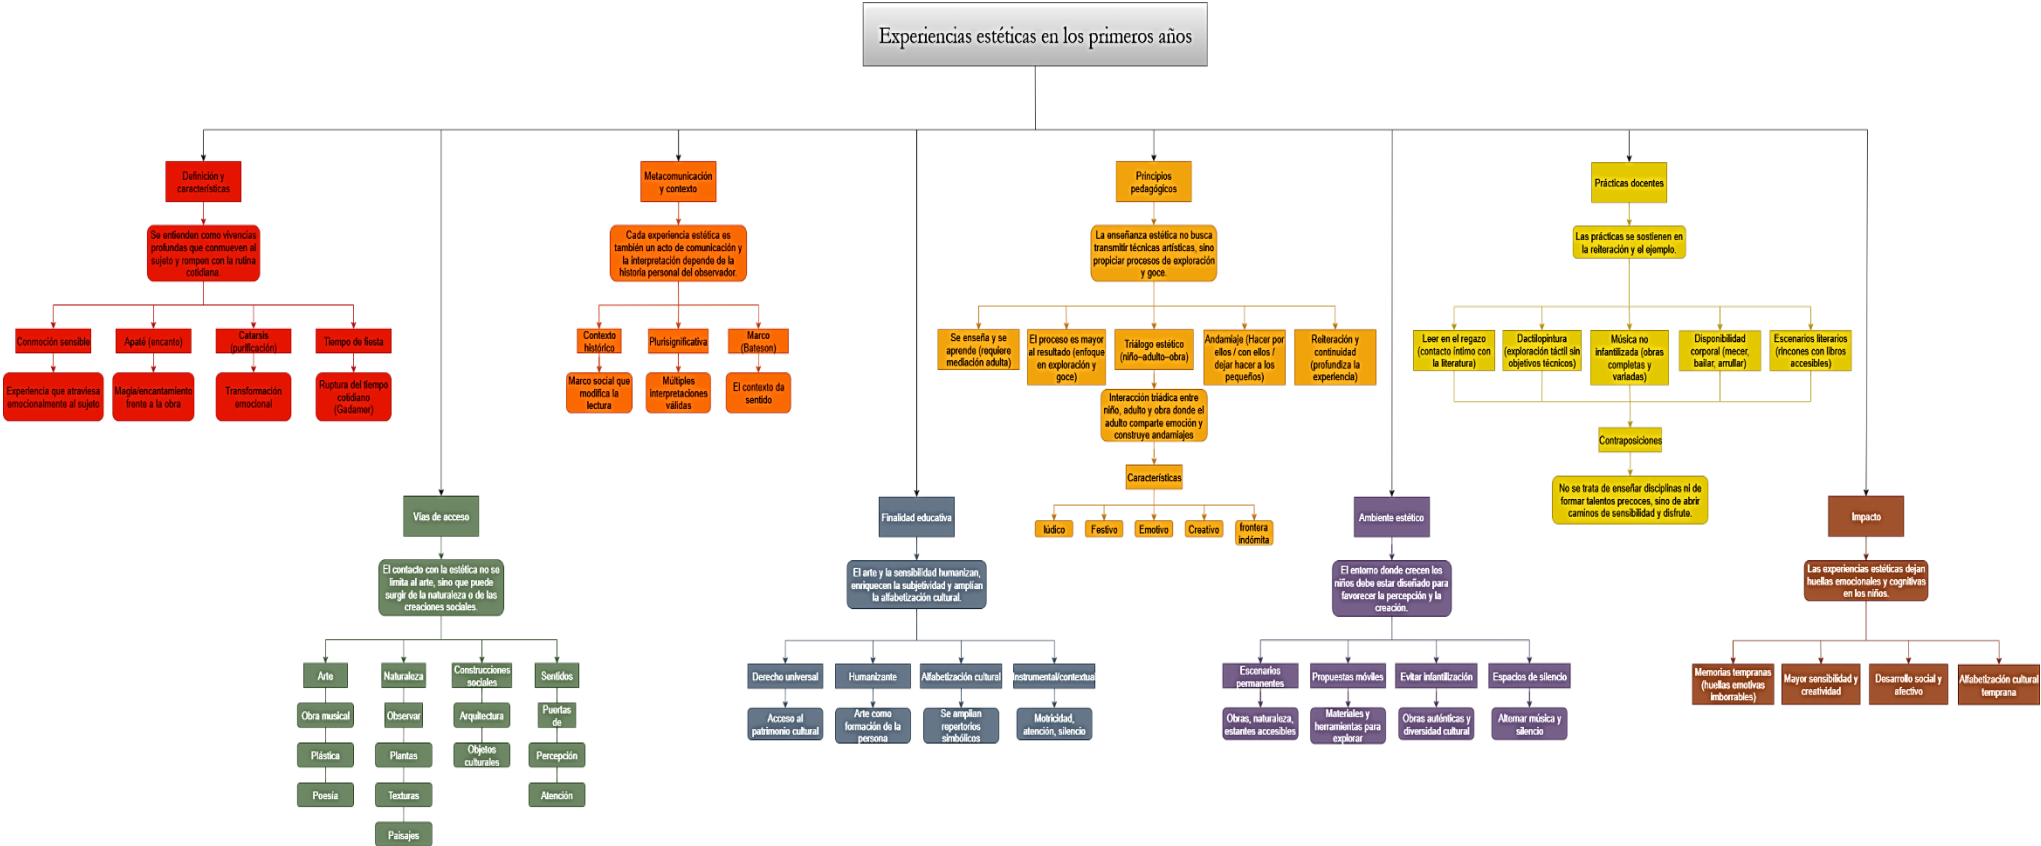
Experiencias estéticas en los primeros años

Definición y características

Se entienden como vivencias profundas que conmueven al sujeto y rompen con la rutina cotidiana.

Conmoción sensible

Experiencia que atraviesa emocionalmente al sujeto

Apaté (encanto)

Magia/encantamiento frente a la obra

Catarsis (purificación)

Transformación emocional

Tiempo de fiesta

Ruptura del tiempo cotidiano (Gadamer)

Vías de acceso

El contacto con la estética no se limita al arte, sino que puede surgir de la naturaleza o de las creaciones sociales.

Arte

Obra musical

Plástica

Poesía

Naturaleza

Observar

Plantas

Texturas

Paisajes

Construcciones sociales

Arquitectura

Objetos culturales

Sentidos

Puertas de

Percepción

Atención

Metacomunicación y contexto

Cada experiencia estética es también un acto de comunicación y la interpretación depende de la historia personal del observador.

Contexto histórico

Marco social que modifica la lectura

Plurisignificativa

Múltiples interpretaciones válidas

Marco (Bateson)

El contexto da sentido

Finalidad educativa

El arte y la sensibilidad humanizan, enriquecen la subjetividad y amplían la alfabetización cultural.

Derecho universal

Acceso al patrimonio cultural

Humanizante

Arte como formación de la persona

Alfabetización cultural

Se amplían repertorios simbólicos

Instrumental/contextual

Motricidad, atención, silencio

Principios pedagógicos

La enseñanza estética no busca transmitir técnicas artísticas, sino propiciar procesos de exploración y goce.

Se enseña y se aprende (requiere mediación adulta)

El proceso es mayor al resultado (enfoque en exploración y goce)

Triálogo estético (niño–adulto–obra)

Interacción triádica entre niño, adulto y obra donde el adulto comparte emoción y construye andamiajes

Características

lúdico

Festivo

Emotivo

Creativo

frontera indómita

Andamiaje (Hacer por ellos / con ellos / dejar hacer a los pequeños)

Reiteración y continuidad (profundiza la experiencia)

Ambiente estético

El entorno donde crecen los niños debe estar diseñado para favorecer la percepción y la creación.

Escenarios permanentes

Obras, naturaleza, estantes accesibles

Propuestas móviles

Materiales y herramientas para explorar

Evitar infantilización

Obras auténticas y diversidad cultural

Espacios de silencio

Alternar música y silencio

Prácticas docentes

Las prácticas se sostienen en la reiteración y el ejemplo.

Leer en el regazo (contacto íntimo con la literatura)

Dactilopintura (exploración táctil sin objetivos técnicos)

Música no infantilizada (obras completas y variadas)

Disponibilidad corporal (mecer, bailar, arrullar)

Escenarios literarios (rincones con libros accesibles)

Contraposiciones

No se trata de enseñar disciplinas ni de formar talentos precoces, sino de abrir caminos de sensibilidad y disfrute.

Impacto

Las experiencias estéticas dejan huellas emocionales y cognitivas en los niños.

Memorias tempranas (huellas emotivas imborrables)

Mayor sensibilidad y creatividad

Desarrollo social y afectivo

Alfabetización cultural temprana